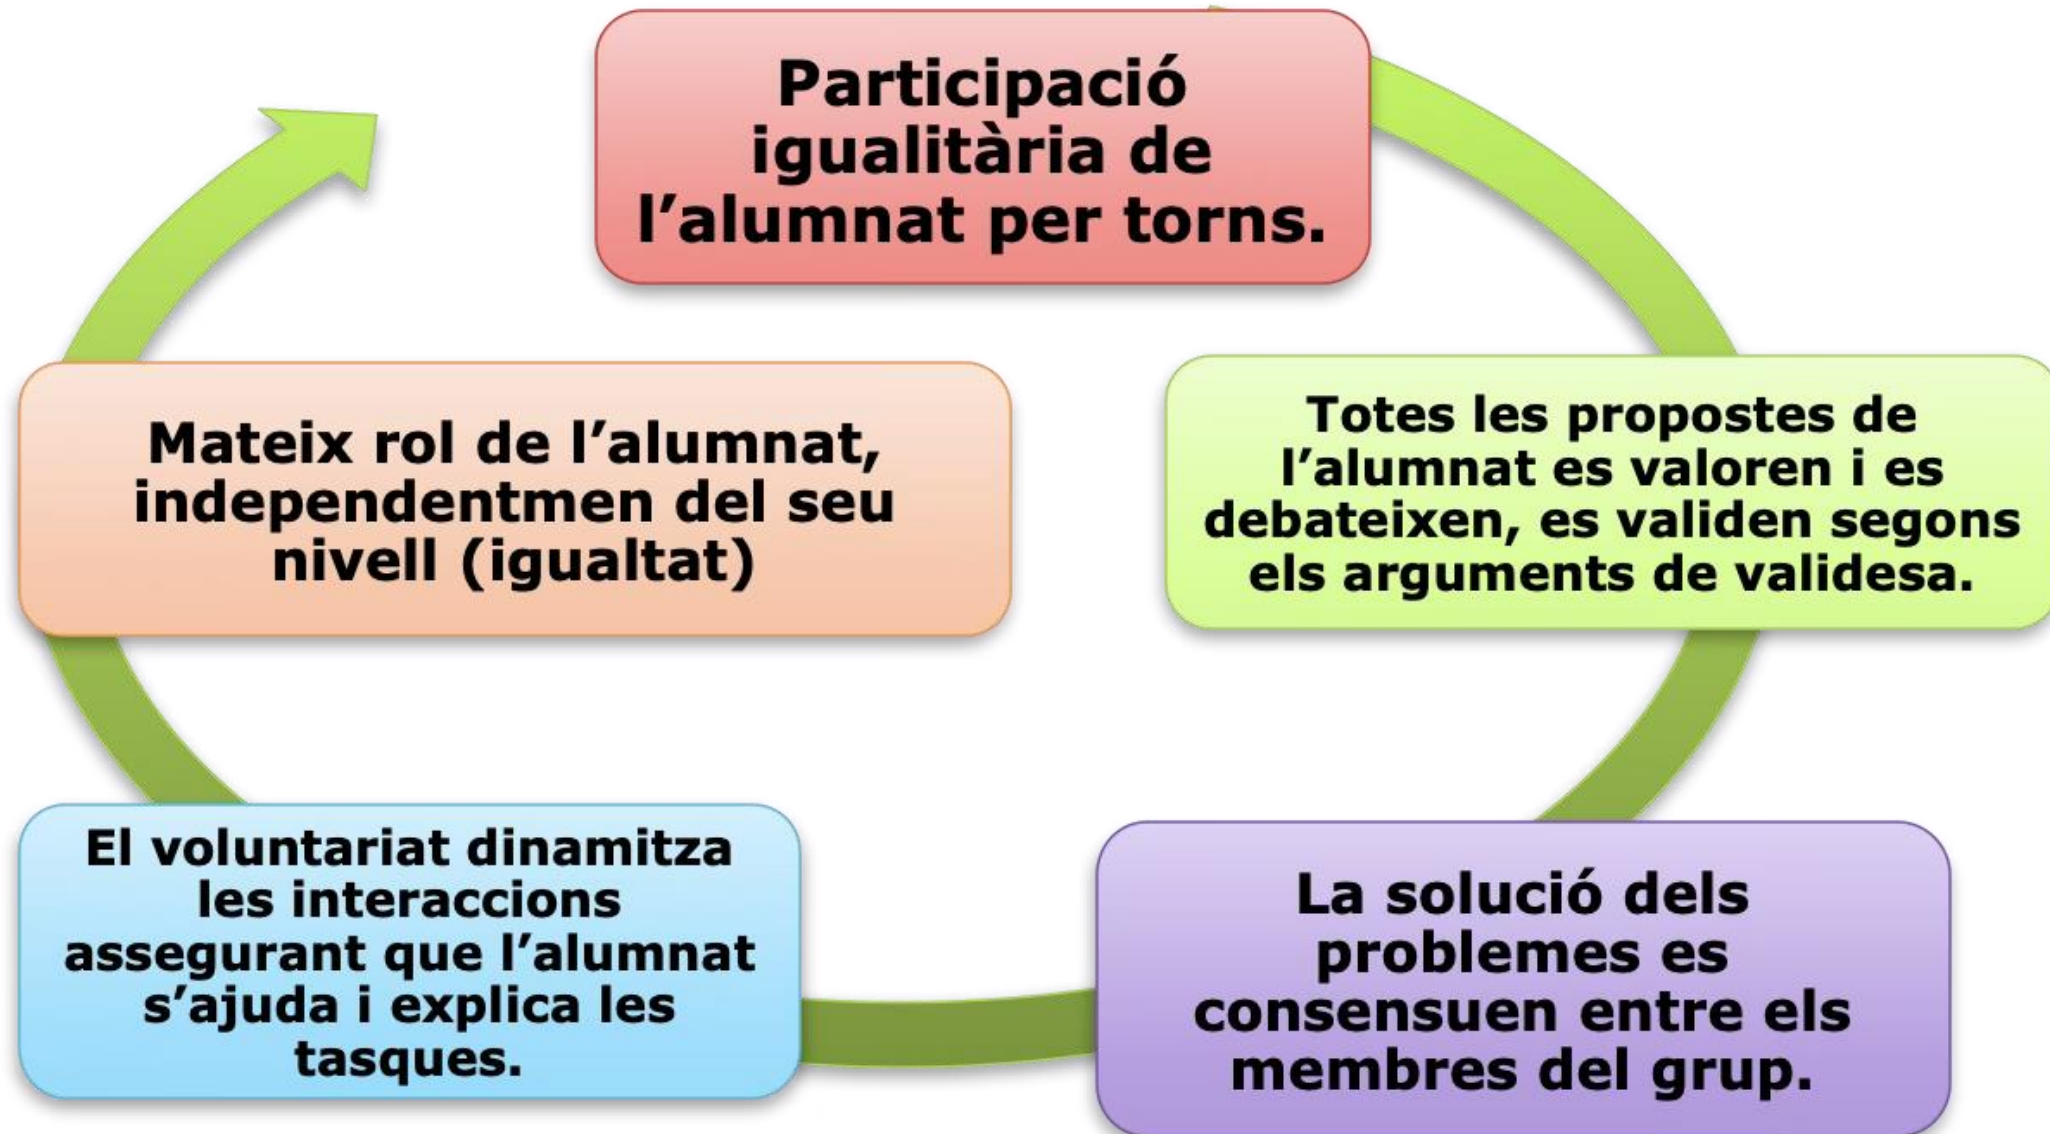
Participació igualitària de l’alumnat per torns.

Totes les propostes de l’alumnat es valoren i es debateixen, es validen segons els arguments de validesa.

La solució dels problemes es consensuen entre els membres del grup.

El voluntariat dinamitza les interaccions assegurant que l’alumnat s’ajuda i explica les tasques.

Mateix rol de l’alumnat, independentmen del seu nivell (igualtat)